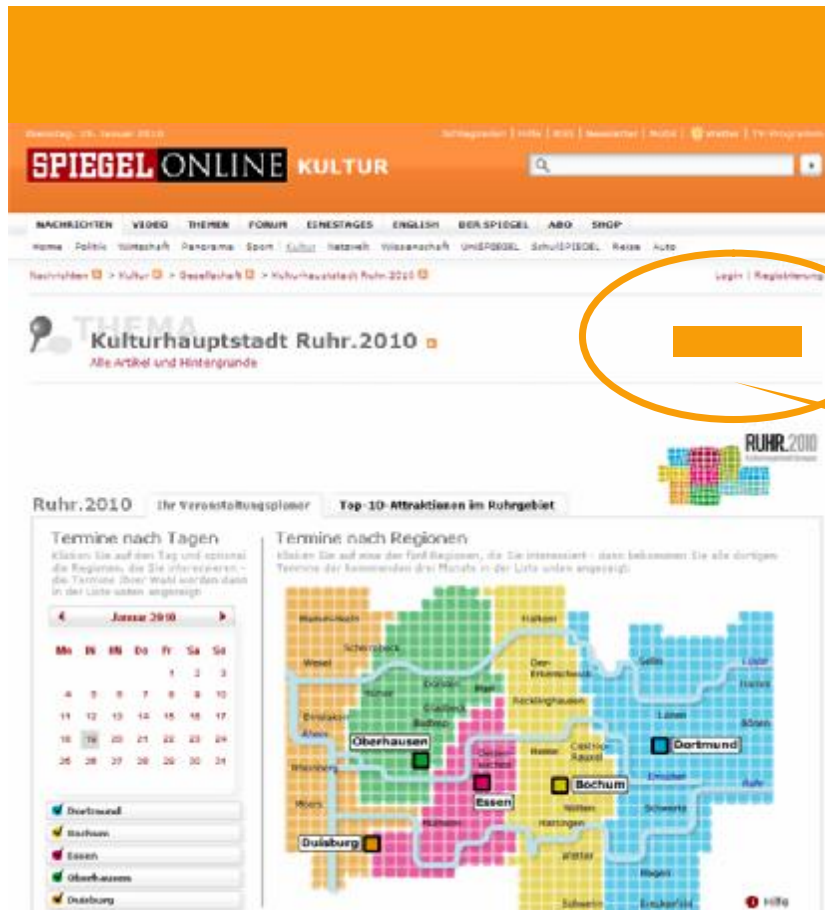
Dienstag, 19. Januar 2010

Schlagzeilen | Hilfe | RSS | Newsletter | Mobil | Wetter | TV-Programm

SPIEGEL ONLINE KULTUR

NACHRICHTEN VIDEO THEMEN FORUM EINESTAGES ENGLISH DER SPIEGEL ABO SHOP

Home Politik Wirtschaft Panorama Sport Kultur Netzwelt Wissenschaft UniSPIEGEL SchulSPIEGEL Reise Auto

Nachrichten > Kultur > Gesellschaft > Kulturhauptstadt Ruhr.2010

Login | Registrierung

THEMA
Kulturhauptstadt Ruhr.2010
Alle Artikel und Hintergründe

RUHR.2010

Ruhr.2010 Ihr Veranstaltungsplaner Top-10-Attraktionen im Ruhrgebiet

Termine nach Tagen
Klicken Sie auf den Tag und optional die Regionen, die Sie interessieren - die Termine Ihrer Wahl werden dann in der Liste unten angezeigt

Januar 2010

| Mo | Di | Mi | Do | Fr | Sa | So |
|---|---|---|---|---|---|---|
| | | | | 1 | 2 | 3 |
| 4 | 5 | 6 | 7 | 8 | 9 | 10 |
| 11 | 12 | 13 | 14 | 15 | 16 | 17 |
| 18 | 19 | 20 | 21 | 22 | 23 | 24 |
| 25 | 26 | 27 | 28 | 29 | 30 | 31 |

Dortmund
Bochum
Essen
Oberhausen
Duisburg

Termine nach Regionen
Klicken Sie auf eine der fünf Regionen, die Sie interessiert - dann bekommen Sie alle dortigen Termine der kommenden drei Monate in der Liste unten angezeigt

Hamminkeln Schermbeck Wesel Hünxe Dorsten Marl Haltern Datteln Selm Lünen Dinslaken Gladbeck Bottrop Recklinghausen Oer-Erkenschwick Castrop-Rauxel Herne Gelsenkirchen Oberhausen Dortmund Essen Bochum Moers Mülheim Duisburg Witten Hattingen Unna Kamen Bönen Schwerte Hagen Wetter Schwelm Ennepetal

Hilfe